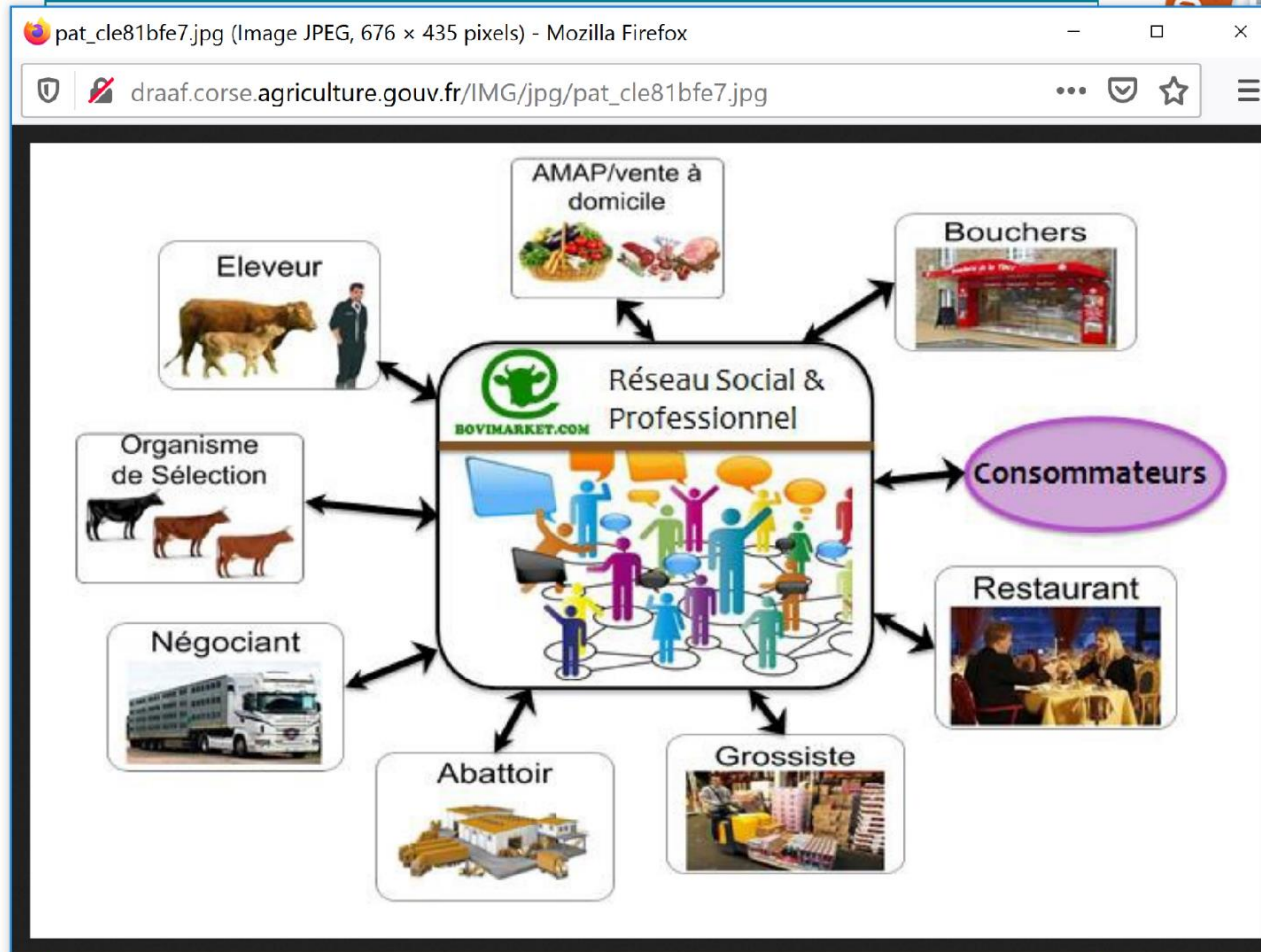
pat_cle81bfe7.jpg (Image JPEG, 676 × 435 pixels) - Mozilla Firefox

draaf.corse.agriculture.gouv.fr/IMG/jpg/pat_cle81bfe7.jpg

AMAP/vente à domicile

Bouchers

Eleveur

BOVIMARKET.COM

Réseau Social & Professionnel

Organisme de Sélection

Consommateurs

Restaurant

Négociant

Abattoir

Grossiste